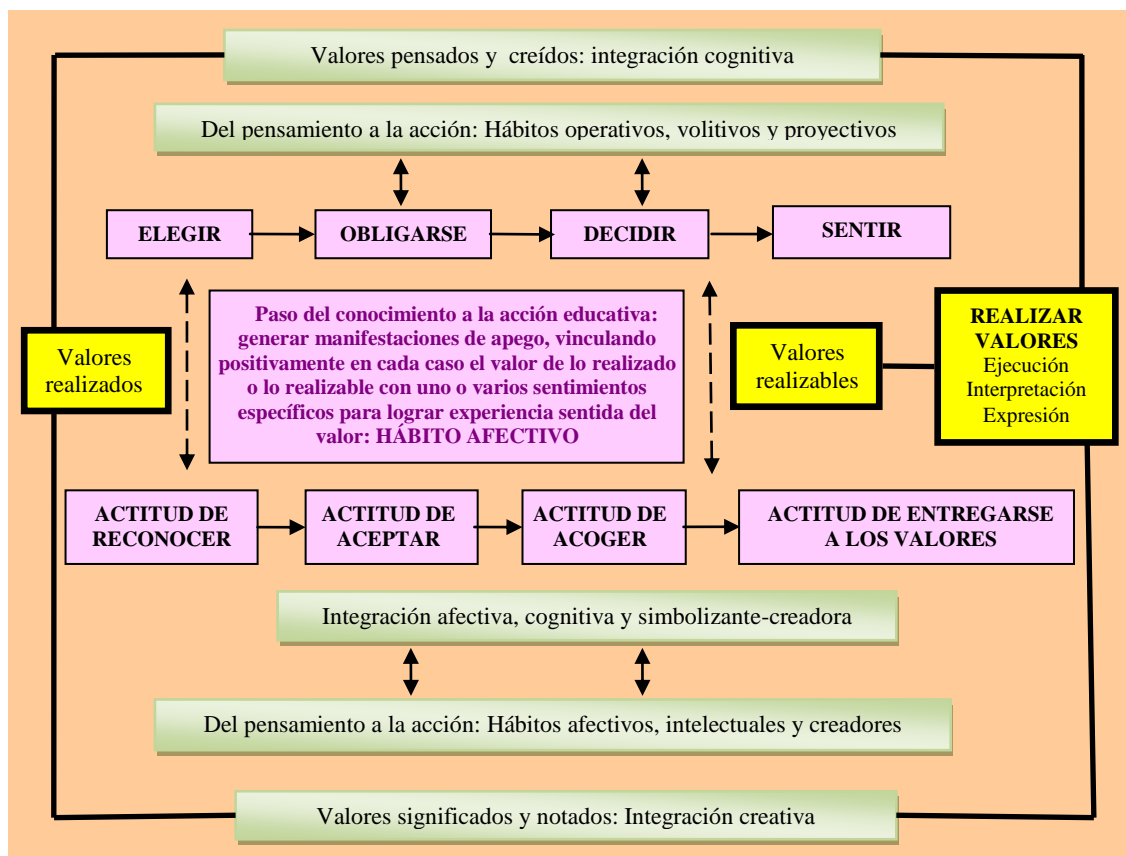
Valores pensados y creídos: integración cognitiva

Del pensamiento a la acción: Hábitos operativos, volitivos y proyectivos

ELEGIR

OBLIGARSE

DECIDIR

SENTIR

Valores realizados

Paso del conocimiento a la acción educativa: generar manifestaciones de apego, vinculando positivamente en cada caso el valor de lo realizado o lo realizable con uno o varios sentimientos específicos para lograr experiencia sentida del valor: HÁBITO AFECTIVO

Valores realizables

REALIZAR VALORES
Ejecución
Interpretación
Expresión

ACTITUD DE RECONOCER

ACTITUD DE ACEPTAR

ACTITUD DE ACOGER

ACTITUD DE ENTREGARSE A LOS VALORES

Integración afectiva, cognitiva y simbolizante-creadora

Del pensamiento a la acción: Hábitos afectivos, intelectuales y creadores

Valores significados y notados: Integración creativa